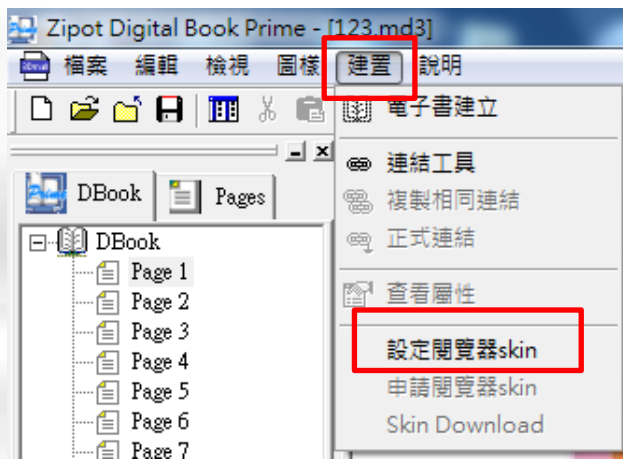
Zipot Digital Book Prime - [123.md3]

檔案 編輯 檢視 圖樣 建置 說明

電子書建立

連結工具
複製相同連結
正式連結

查看屬性

設定閱覽器skin
申請閱覽器skin
Skin Download

DBook Pages

DBook
Page 1
Page 2
Page 3
Page 4
Page 5
Page 6
Page 7